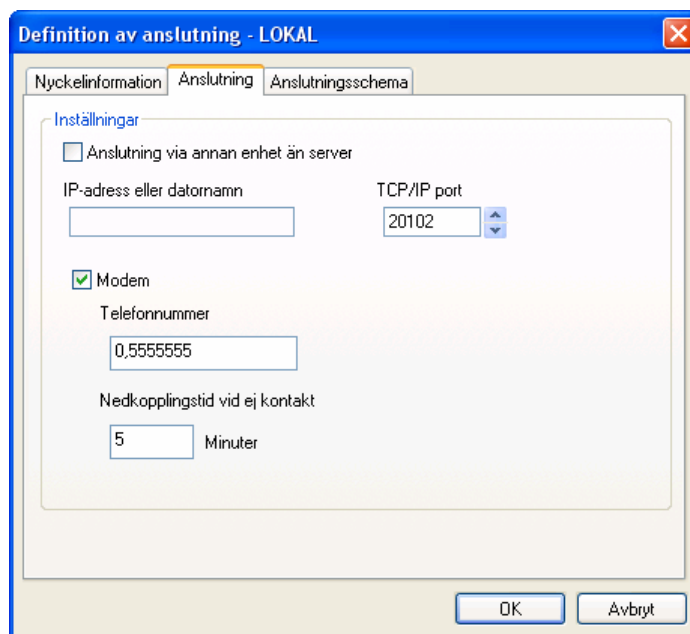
Definition av anslutning - LOKAL

Nyckelinformation | Anslutning | Anslutningsschema

Inställningar

Anslutning via annan enhet än server

IP-adress eller datornamn

TCP/IP port

20102

Modem

Telefonnummer

0,5555555

Nedkopplingstid vid ej kontakt

5

Minuter

OK

Avbryt